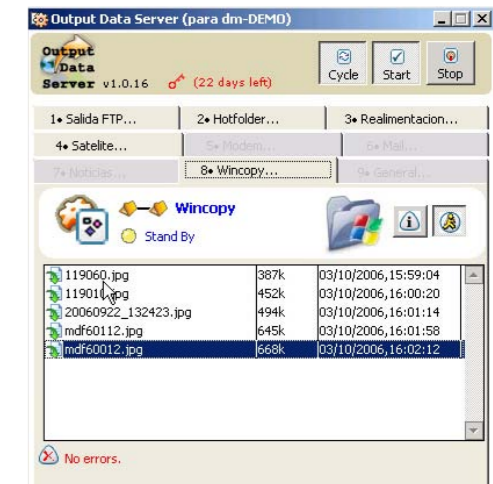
Output Data Server (para dm-DEMO)

Output Data Server v1.0.16 (22 days left)

Cycle Start Stop

1• Salida FTP... 2• Hotfolder... 3• Realimentacion...
4• Satelite... 5• Modem... 6• Mail...
7• Noticias... 8• Wincopy... 9• General...

Wincopy
Stand By

| | | |
|---|---|---|
| 119060.jpg | 387k | 03/10/2006,15:59:04 |
| 119010.jpg | 452k | 03/10/2006,16:00:20 |
| 20060922_132423.jpg | 494k | 03/10/2006,16:01:14 |
| mdf60112.jpg | 645k | 03/10/2006,16:01:58 |
| mdf60012.jpg | 668k | 03/10/2006,16:02:12 |

No errors.